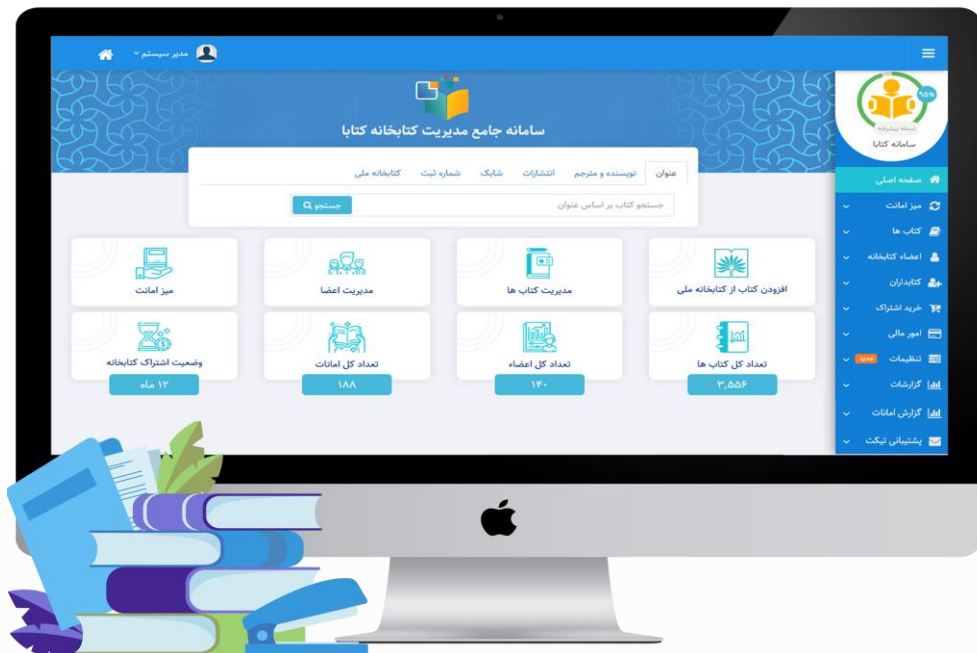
مدیر سیستم

سامانه جامع مدیریت کتابخانه کتابا

عنوان | نویسنده و مترجم | انتشارات | شابک | شماره ثبت | کتابخانه ملی

جستجو کتاب بر اساس عنوان

جستجو

افزودن کتاب از کتابخانه ملی

مدیریت کتاب ها

مدیریت اعضا

میز امانت

تعداد کل کتاب ها
۳,۵۵۶

تعداد کل اعضاء
۱۴۰

تعداد کل امانات
۱۸۸

وضعیت اشتراک کتابخانه
۱۲ ماه

۹۵%
نسخه پیشرفته
سامانه کتابا

صفحه اصلی
میز امانت
کتاب ها
اعضاء کتابخانه
کتابداران
خرید اشتراک
امور مالی
تنظیمات
جدید
گزارشات
گزارش امانات
پشتیبانی تیکت